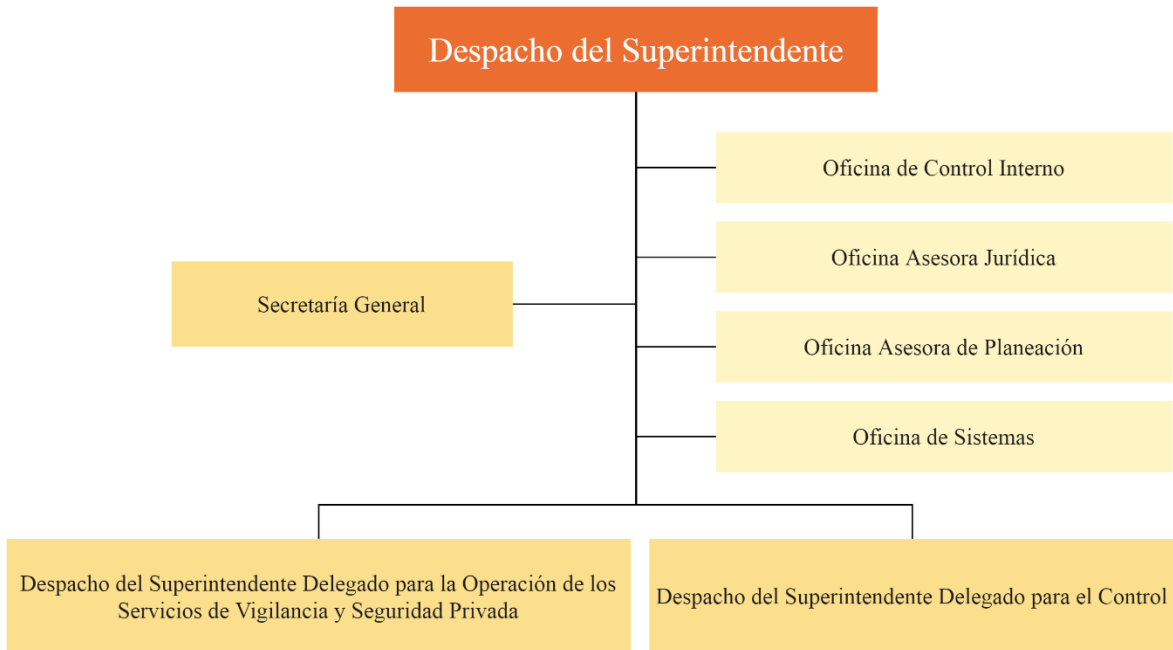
Despacho del Superintendente

Oficina de Control Interno

Oficina Asesora Jurídica

Secretaría General

Oficina Asesora de Planeación

Oficina de Sistemas

Despacho del Superintendente Delegado para la Operación de los Servicios de Vigilancia y Seguridad Privada

Despacho del Superintendente Delegado para el Control